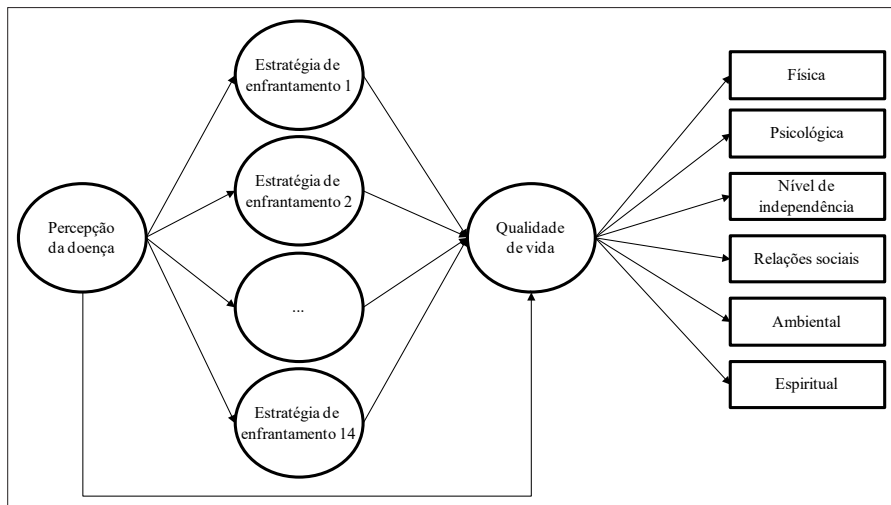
Percepção da doença

Estratégia de enfrentamento 1

Estratégia de enfrentamento 2

...

Estratégia de enfrentamento 14

Qualidade de vida

Física

Psicológica

Nível de independência

Relações sociais

Ambiental

Espiritual